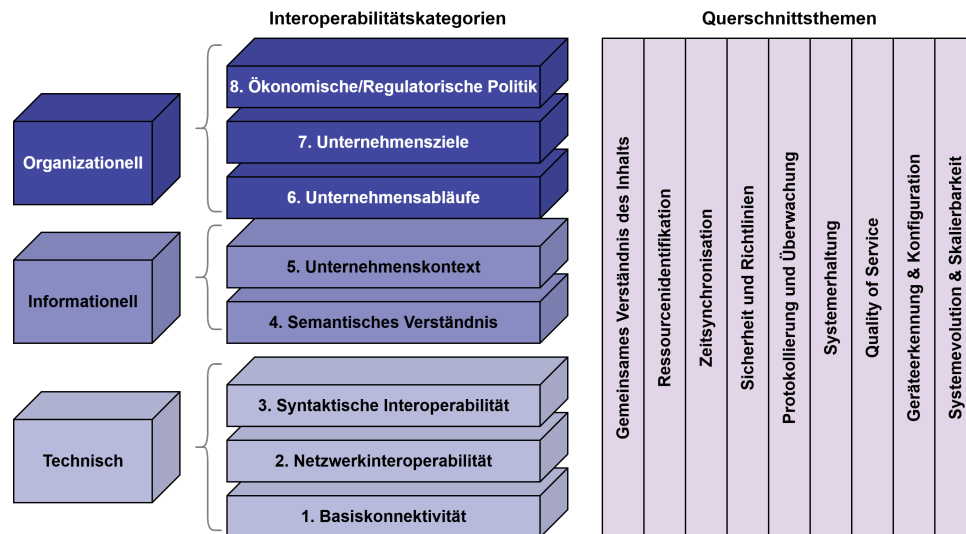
Interoperabilitätskategorien

Querschnittsthemen

Organizationell

Informationell

Technisch

8. Ökonomische/Regulatorische Politik

7. Unternehmensziele

6. Unternehmensabläufe

5. Unternehmenskontext

4. Semantisches Verständnis

3. Syntaktische Interoperabilität

2. Netzwerkinteroperabilität

1. Basiskonnektivität

Gemeinsames Verständnis des Inhalts

Ressourcenidentifikation

Zeitsynchronisation

Sicherheit und Richtlinien

Protokollierung und Überwachung

Systemerhaltung

Quality of Service

Geräteerkennung & Konfiguration

Systemevolution & Skalierbarkeit